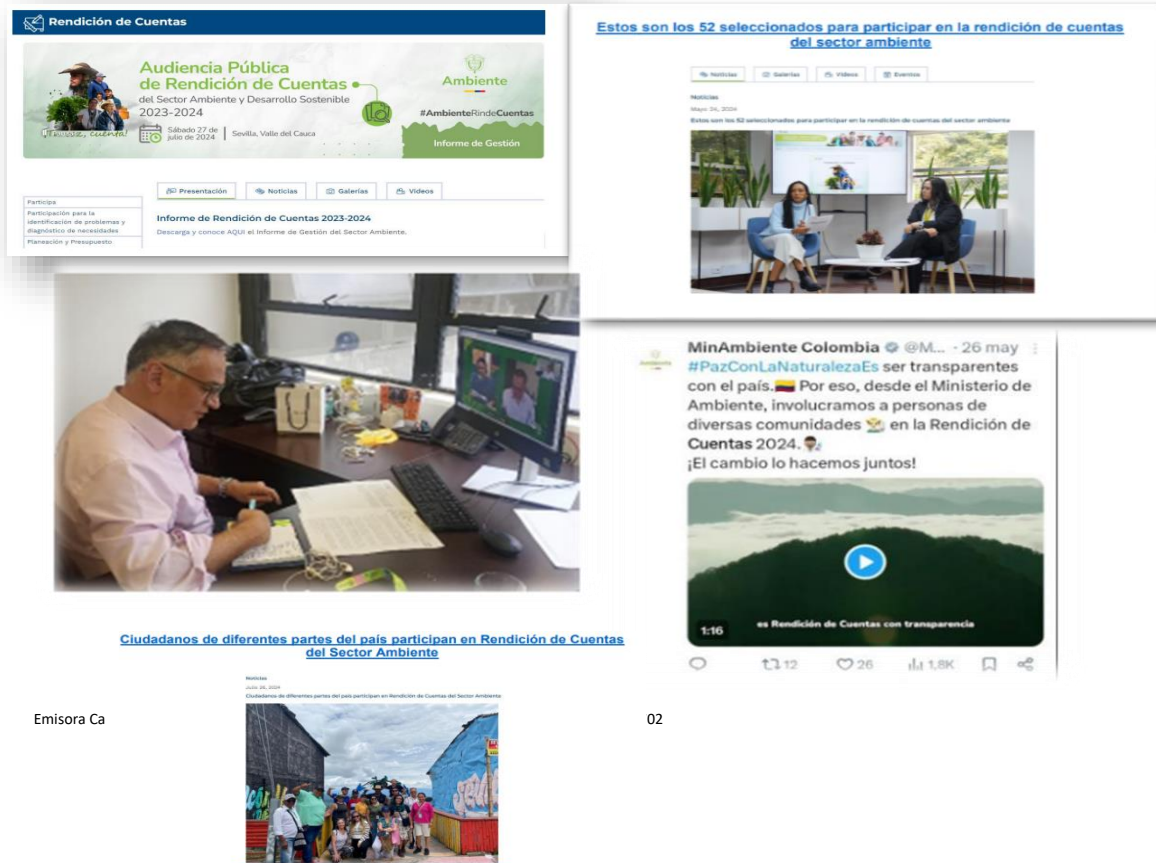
Rendición de Cuentas

Audiencia Pública de Rendición de Cuentas del Sector Ambiente y Desarrollo Sostenible 2023-2024

Sábado 27 de julio de 2024 | Sevilla, Valle del Cauca

Ambiente

#AmbienteRindeCuentas

Informe de Gestión

Participa

Participación para la identificación de problemas y diagnóstico de necesidades

Planeación y Presupuesto

Presentación | Noticias | Galerías | Videos

Informe de Rendición de Cuentas 2023-2024

Descarga y conoce AQUÍ el Informe de Gestión del Sector Ambiente.

Estos son los 52 seleccionados para participar en la rendición de cuentas del sector ambiente

Noticias | Galerías | Videos | Eventos

Noticias

Mayo 24, 2024

Estos son los 52 seleccionados para participar en la rendición de cuentas del sector ambiente

MinAmbiente Colombia @M... · 26 may

#PazConLaNaturalezaEs ser transparentes con el país. Por eso, desde el Ministerio de Ambiente, involucramos a personas de diversas comunidades en la Rendición de Cuentas 2024.

¡El cambio lo hacemos juntos!

es Rendición de Cuentas con transparencia

1:16

12 26 1,8K

Ciudadanos de diferentes partes del país participan en Rendición de Cuentas del Sector Ambiente

Noticias

Julio 26, 2024

Ciudadanos de diferentes partes del país participan en Rendición de Cuentas del Sector Ambiente

Emisora Ca

02